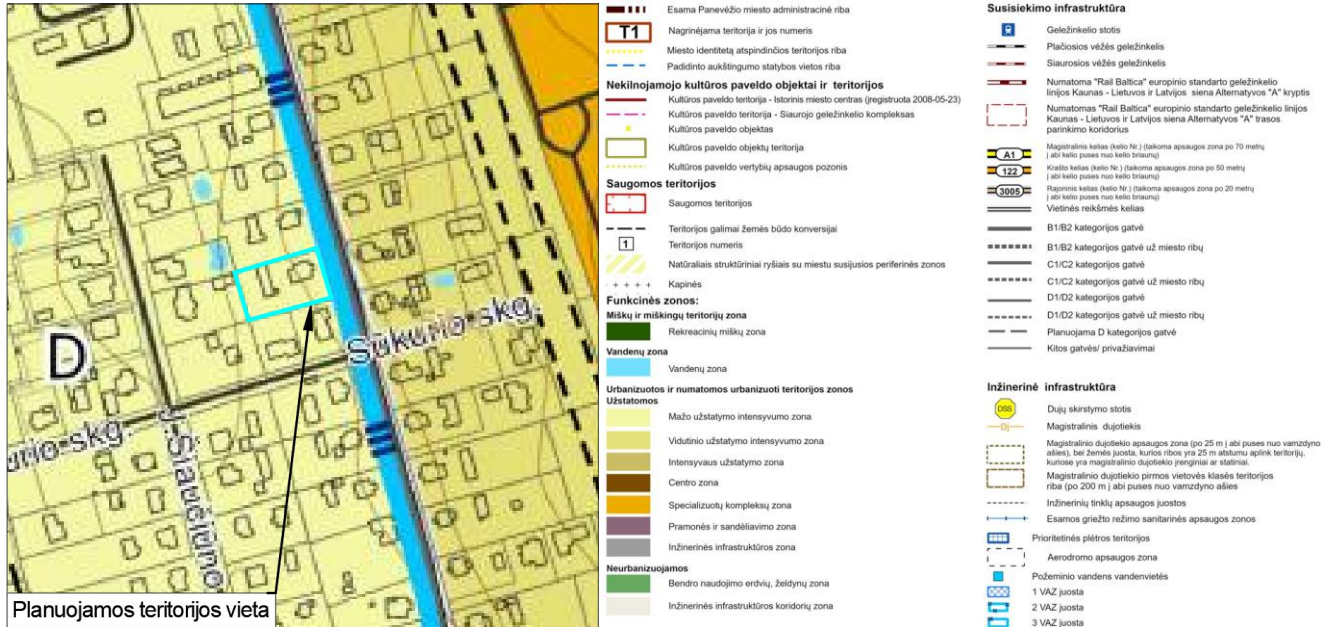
Sūkurio skg.
D
urio skg.
J. Šiaučiūno
Planuojamos teritorijos vieta

Esama Panevėžio miesto administracinė riba
T1 Nagrinėjama teritorija ir jos numeris
Miesto identitetą atspindinčios teritorijos riba
Padidinto aukštingumo statybos vietos riba
Nekilnojamojo kultūros paveldo objektai ir teritorijos
Kultūros paveldo teritorija - Istorinis miesto centras (registruota 2008-05-23)
Kultūros paveldo teritorija - Siaurojo geležinkelio kompleksas
Kultūros paveldo objektas
Kultūros paveldo objektų teritorija
Kultūros paveldo vertybių apsaugos pozonis
Saugomos teritorijos
Saugomos teritorijos
Teritorijos galimai žemės būdo konversijai
1 Teritorijos numeris
Natūraliais struktūriniai ryšiais su miestu susijusios periferinės zonos
Kapinės
Funkcinės zonos:
Miškų ir miškingų teritorijų zona
Rekreacinių miškų zona
Vandenų zona
Vandenų zona
Urbanizuotos ir numatomos urbanizuoti teritorijos zonos
Užstatomos
Mažo užstatymo intensyvumo zona
Vidutinio užstatymo intensyvumo zona
Intensyvaus užstatymo zona
Centro zona
Specializuotų kompleksų zona
Pramonės ir sandėliavimo zona
Inžinerinės infrastruktūros zona
Neurbanizuojamos
Bendro naudojimo erdvių, želdynų zona
Inžinerinės infrastruktūros koridorių zona

Susisiekimo infrastruktūra
Geležinkelio stotis
Plačiosios vėžės geležinkelis
Siaurosios vėžės geležinkelis
Numatoma "Rail Baltica" europinio standarto geležinkelio linijos Kaunas - Lietuvos ir Latvijos siena Alternatyvos "A" kryptis
Numatomas "Rail Baltica" europinio standarto geležinkelio linijos Kaunas - Lietuvos ir Latvijos siena Alternatyvos "A" trasos parinkimo koridorius
A1 Magistralinis kelias (kelio Nr.) (taikoma apsaugos zona po 70 metrų į abi kelio puses nuo kelio briaunų)
122 Krašto kelias (kelio Nr.) (taikoma apsaugos zona po 50 metrų į abi kelio puses nuo kelio briaunų)
3005 Rajoninis kelias (kelio Nr.) (taikoma apsaugos zona po 20 metrų į abi kelio puses nuo kelio briaunų)
Vietinės reikšmės kelias
B1/B2 kategorijos gatvė
B1/B2 kategorijos gatvė už miesto ribų
C1/C2 kategorijos gatvė
C1/C2 kategorijos gatvė už miesto ribų
D1/D2 kategorijos gatvė
D1/D2 kategorijos gatvė už miesto ribų
Planuojama D kategorijos gatvė
Kitos gatvės/ privažiavimai

Inžinerinė infrastruktūra
DSS Dujų skirstymo stotis
Dj Magistralinis dujotiekis
Magistralinio dujotiekio apsaugos zona (po 25 m į abi puses nuo vamzdyno ašies), bei žemės juosta, kurios ribos yra 25 m atstumu aplink teritoriją, kuriose yra magistralinio dujotiekio įrenginiai ar statiniai.
Magistralinio dujotiekio pirmos vietovės klasės teritorijos riba (po 200 m į abi puses nuo vamzdyno ašies
Inžinerinių tinklų apsaugos juostos
Esamos griežto režimo sanitarinės apsaugos zonos
Prioritetinės plėtros teritorijos
Aerodromo apsaugos zona
Požeminio vandens vandenvietės
1 VAZ juosta
2 VAZ juosta
3 VAZ juosta